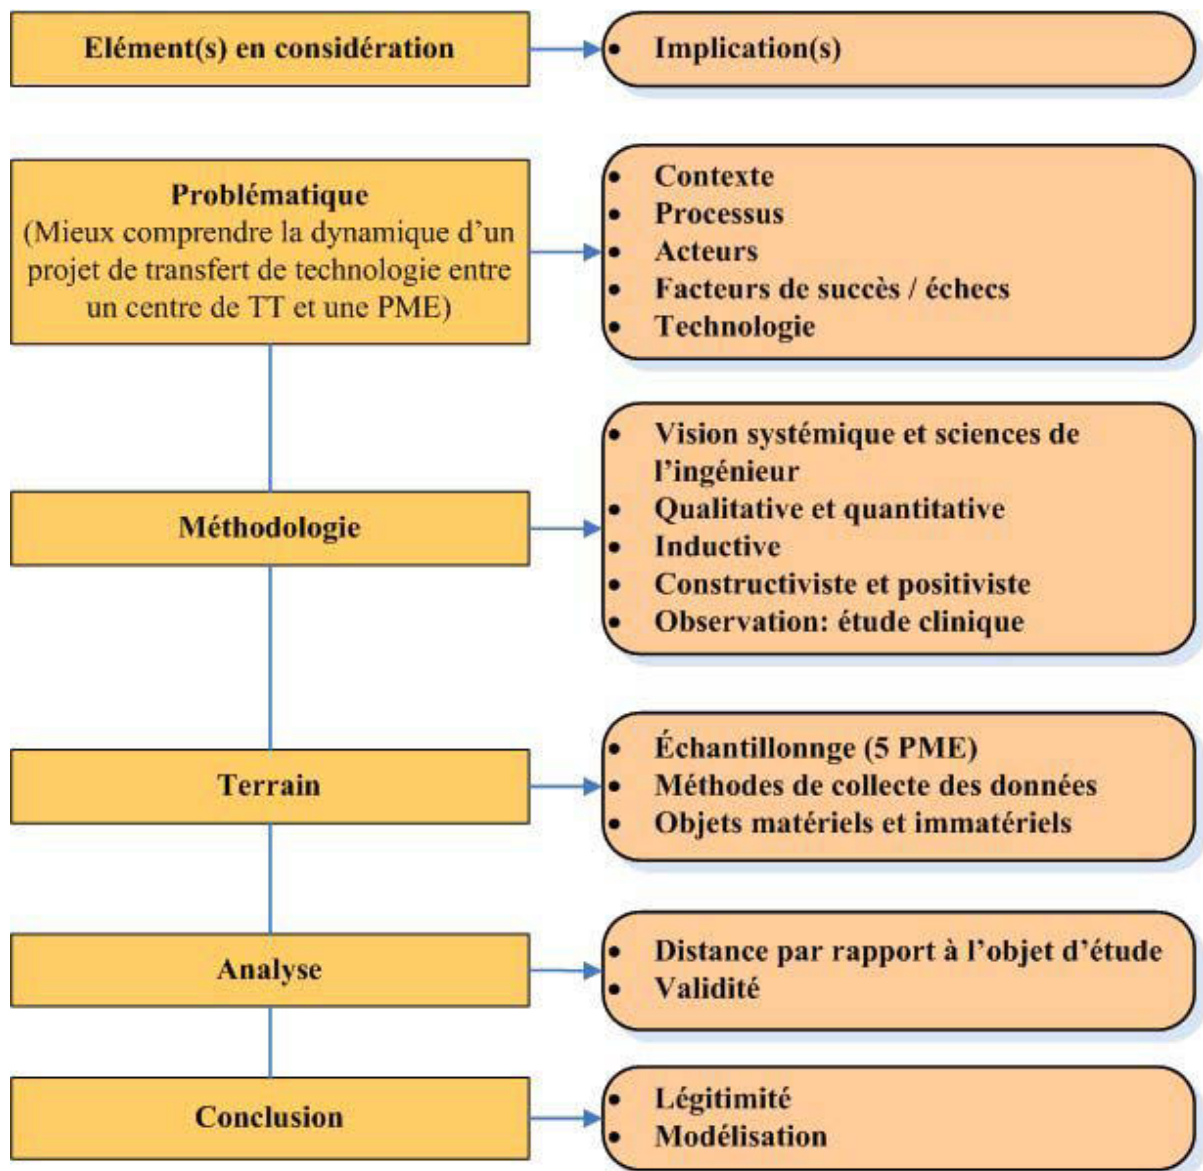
Elément(s) en considération

- Implication(s)

Problématique
(Mieux comprendre la dynamique d'un projet de transfert de technologie entre un centre de TT et une PME)

- Contexte
- Processus
- Acteurs
- Facteurs de succès / échecs
- Technologie

Méthodologie

- Vision systémique et sciences de l'ingénieur
- Qualitative et quantitative
- Inductive
- Constructiviste et positiviste
- Observation: étude clinique

Terrain

- Échantillonnge (5 PME)
- Méthodes de collecte des données
- Objets matériels et immatériels

Analyse

- Distance par rapport à l'objet d'étude
- Validité

Conclusion

- Légitimité
- Modélisation